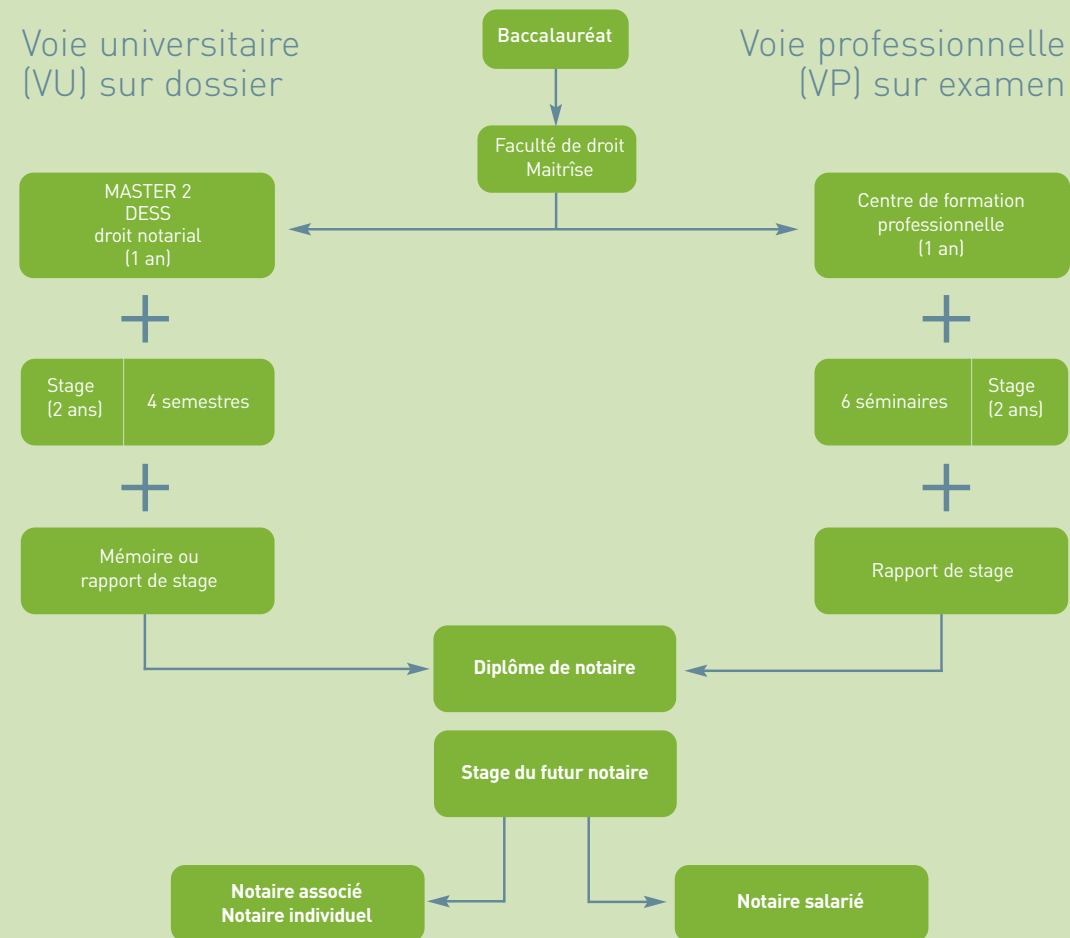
Voie universitaire (VU) sur dossier

Baccalauréat

Voie professionnelle (VP) sur examen

Faculté de droit
Maitrîse

MASTER 2
DESS
droit notarial
(1 an)

Centre de formation professionnelle
(1 an)

+

+

Stage (2 ans)

4 semestres

6 séminaires

Stage (2 ans)

+

+

Mémoire ou rapport de stage

Rapport de stage

Diplôme de notaire

Stage du futur notaire

Notaire associé
Notaire individuel

Notaire salarié